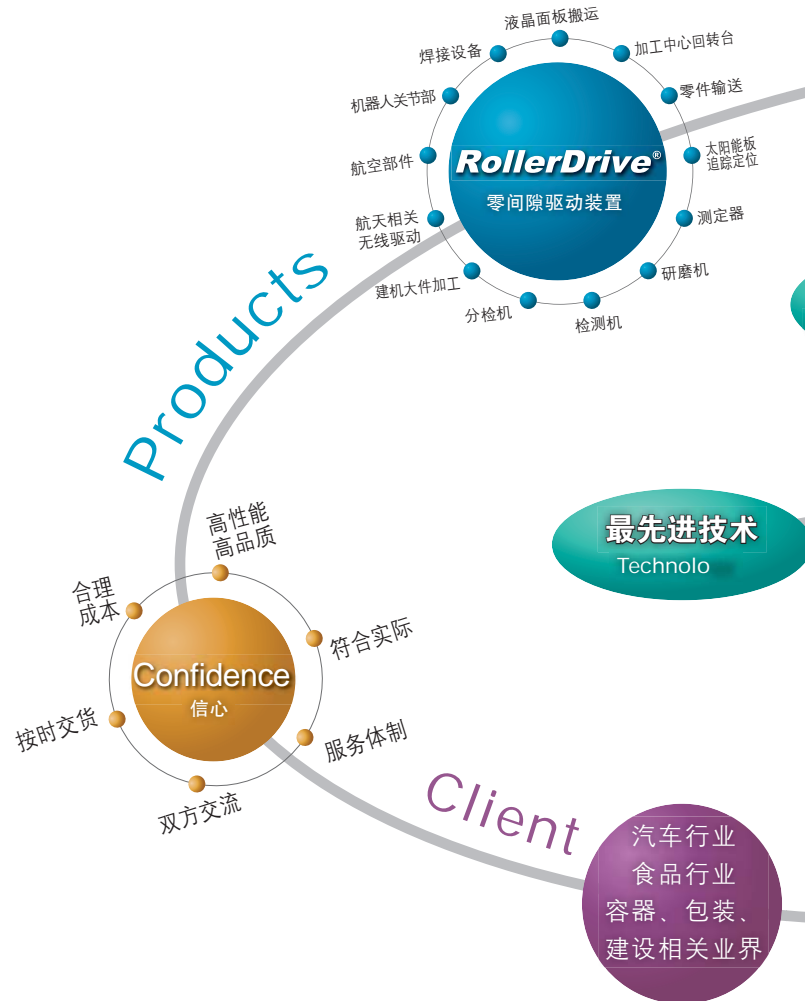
液晶面板搬运

加工中心回转台

焊接设备

零件输送

机器人关节部

RollerDrive®

零间隙驱动装置

太阳能板追踪定位

航空部件

测定器

航天相关无线驱动

研磨机

建机大件加工

分检机

检测机

Products

最先进技术

Technolo

高性能高品质

合理成本

符合实际

Confidence

信心

按时交货

服务体制

双方交流

Client

汽车行业

食品行业

容器、包装、

建设相关业界